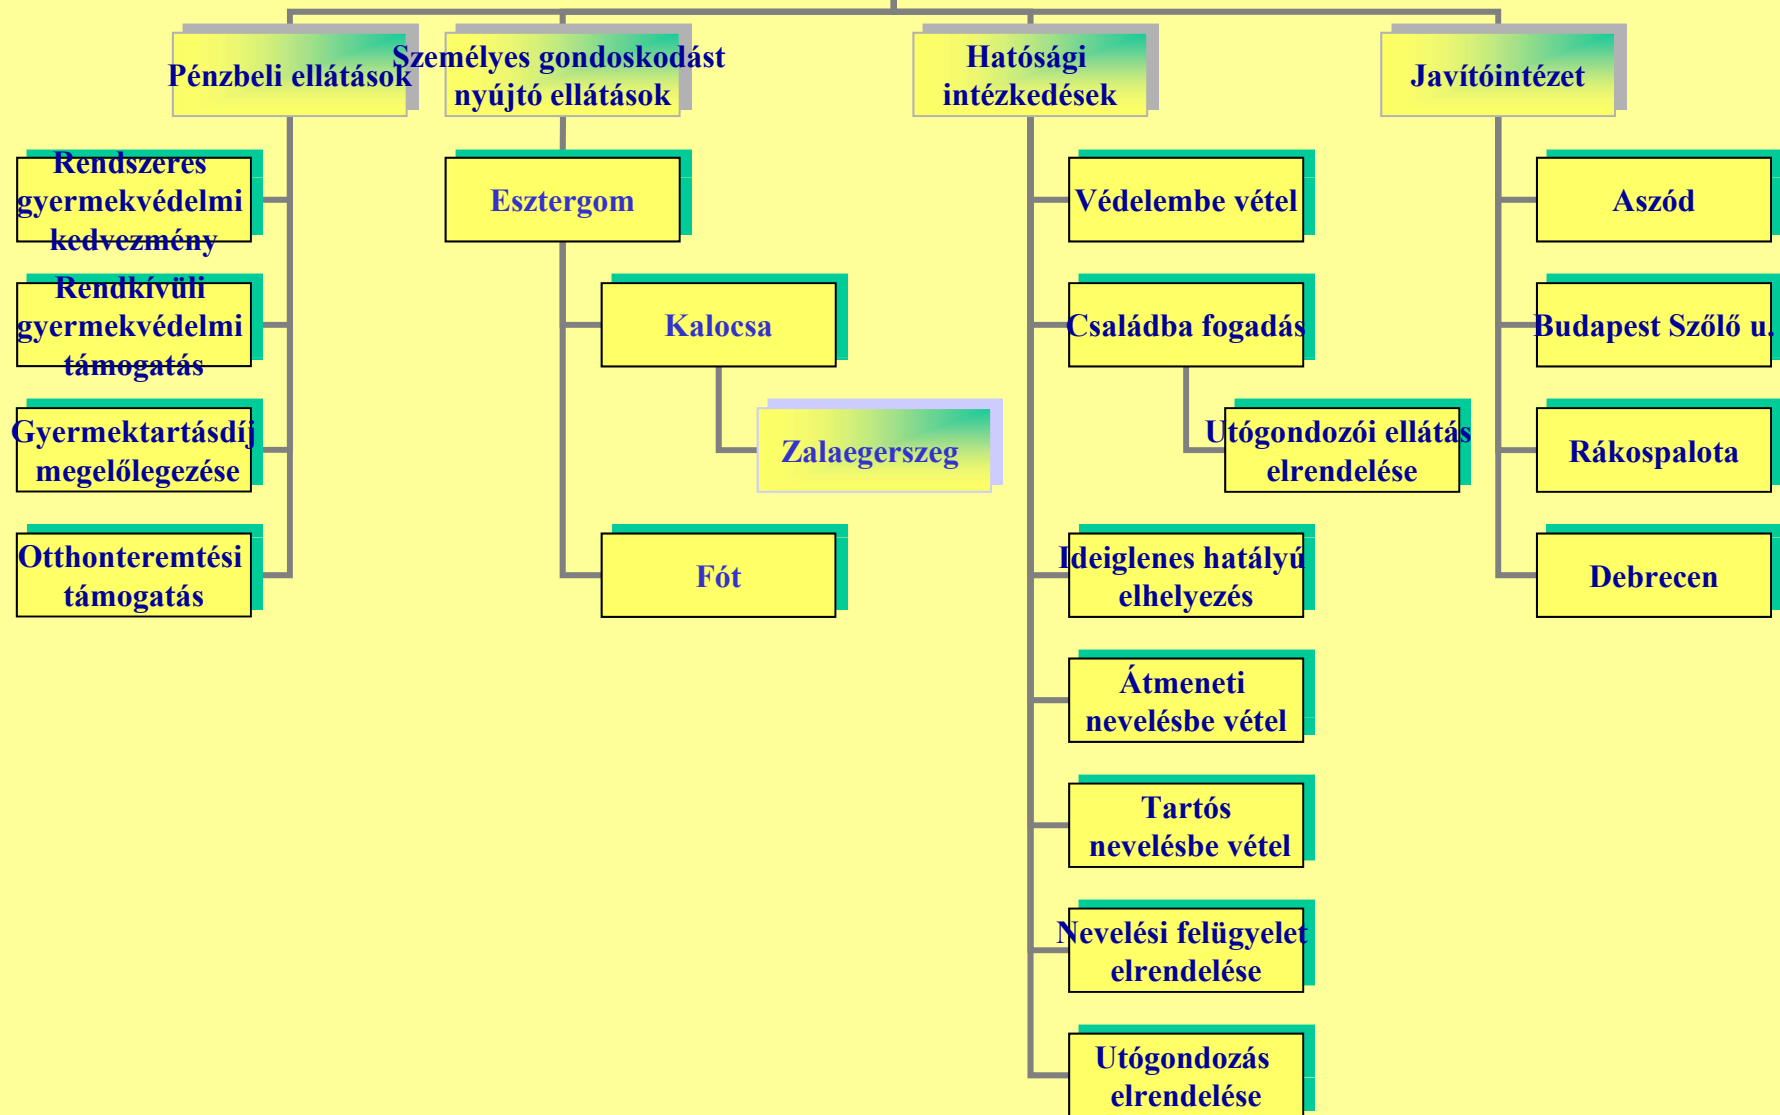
Pénzbeli ellátások

Személyes gondoskodást nyújtó ellátások

Hatósági intézkedések

Javítóintézet

Rendszeres gyermekvédelmi kedvezmény

Rendkívüli gyermekvédelmi támogatás

Gyermektartásdíj megelőlegezése

Otthonteremtési támogatás

Esztergom

Kalocsa

Zalaegerszeg

Fót

Védelembe vétel

Családba fogadás

Utógondozói ellátás elrendelése

Ideiglenes hatályú elhelyezés

Átmeneti nevelésbe vétel

Tartós nevelésbe vétel

Nevelési felügyelet elrendelése

Utógondozás elrendelése

Aszód

Budapest Szőlő u.

Rákospalota

Debrecen